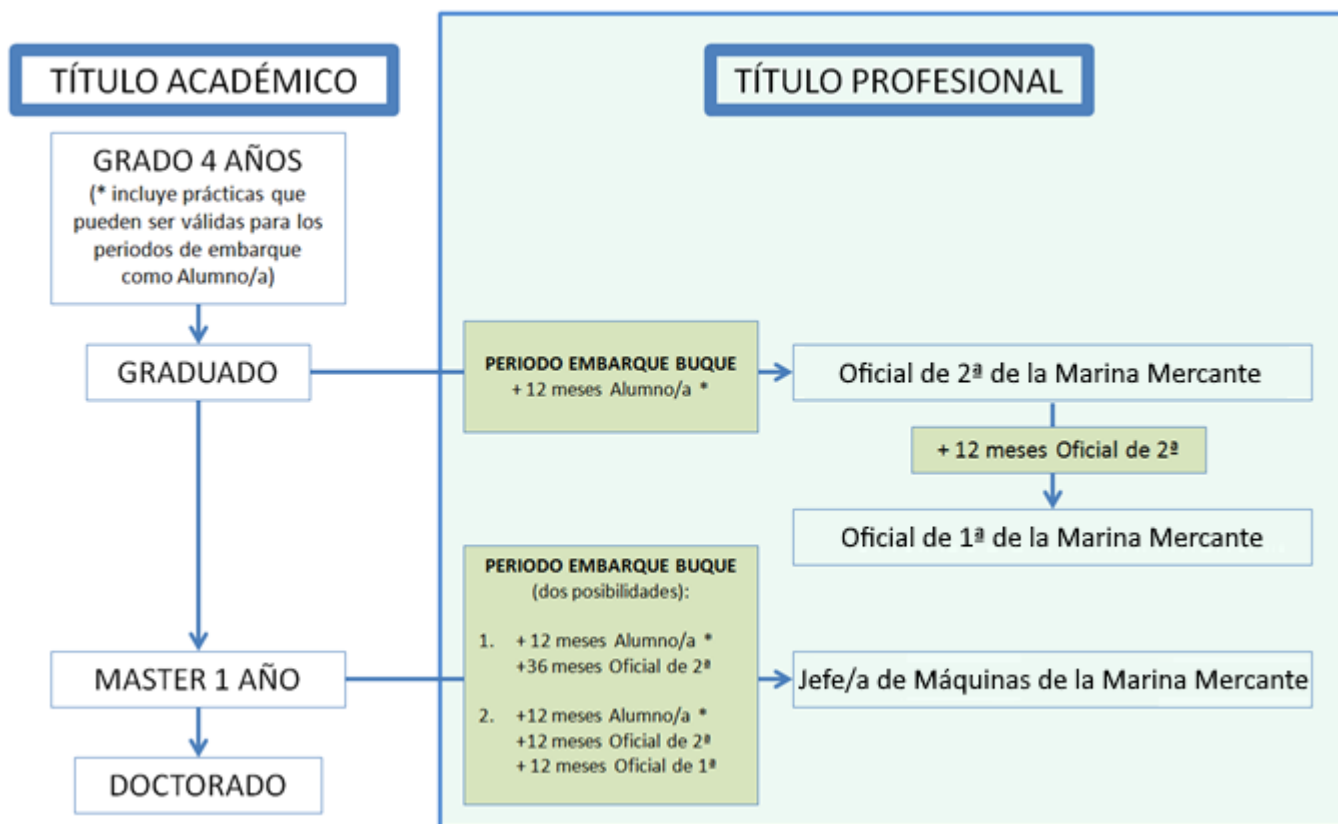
TÍTULO ACADÉMICO

TÍTULO PROFESIONAL

GRADO 4 AÑOS
(* incluye prácticas que pueden ser válidas para los periodos de embarque como Alumno/a)

GRADUADO

PERIODO EMBARQUE BUQUE
+ 12 meses Alumno/a *

Oficial de 2ª de la Marina Mercante

+ 12 meses Oficial de 2ª

Oficial de 1ª de la Marina Mercante

PERIODO EMBARQUE BUQUE
(dos posibilidades):

1. + 12 meses Alumno/a *
+36 meses Oficial de 2ª

2. +12 meses Alumno/a *
+12 meses Oficial de 2ª
+ 12 meses Oficial de 1ª

MASTER 1 AÑO

Jefe/a de Máquinas de la Marina Mercante

DOCTORADO